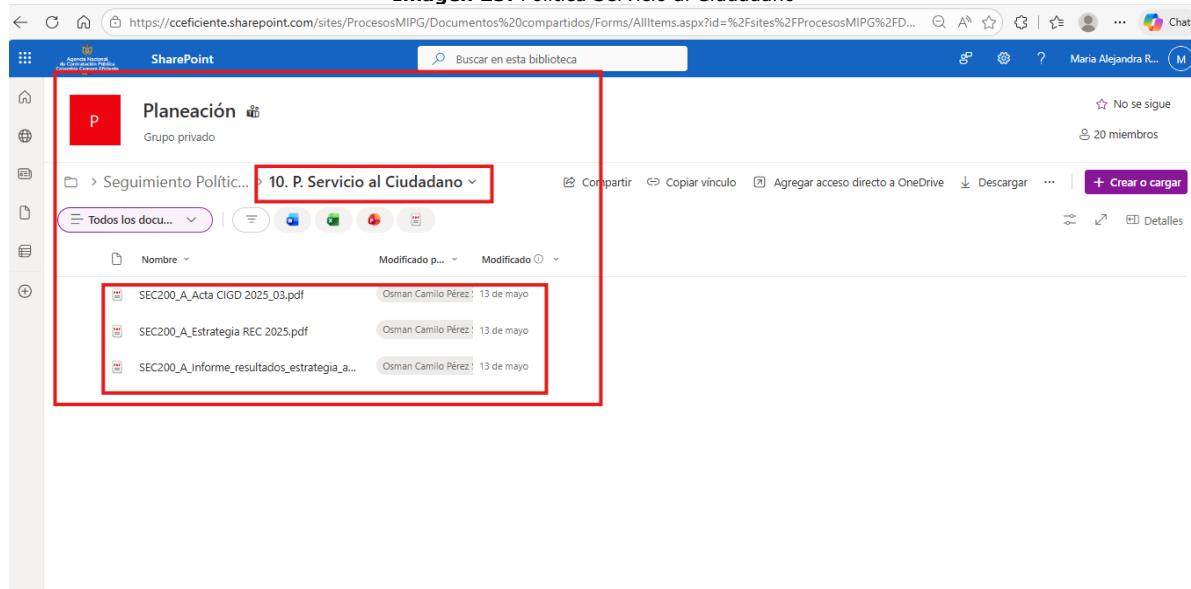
https://cceficiente.sharepoint.com/sites/ProcesosMIPG/Documentos%20compartidos/Forms/AllItems.aspx?id=%2Fsites%2FProcesosMIPG%2FD...

Chat

Agencia Nacional de Contratación Pública Colombia Compra Eficiente

SharePoint

Buscar en esta biblioteca

?

Maria Alejandra R...

M

P

Planeación

Grupo privado

No se sigue

20 miembros

Seguimiento Polític... > 10. P. Servicio al Ciudadano

Compartir

Copiar vínculo

Agregar acceso directo a OneDrive

Descargar

...

+ Crear o cargar

Todos los docu...

Detalles

| Nombre | Modificado p... | Modificado |
|---|---|---|
| SEC200_A_Acta CIGD 2025_03.pdf | Osman Camilo Pérez | 13 de mayo |
| SEC200_A_Estrategia REC 2025.pdf | Osman Camilo Pérez | 13 de mayo |
| SEC200_A_Informe_resultados_estrategia_a... | Osman Camilo Pérez | 13 de mayo |